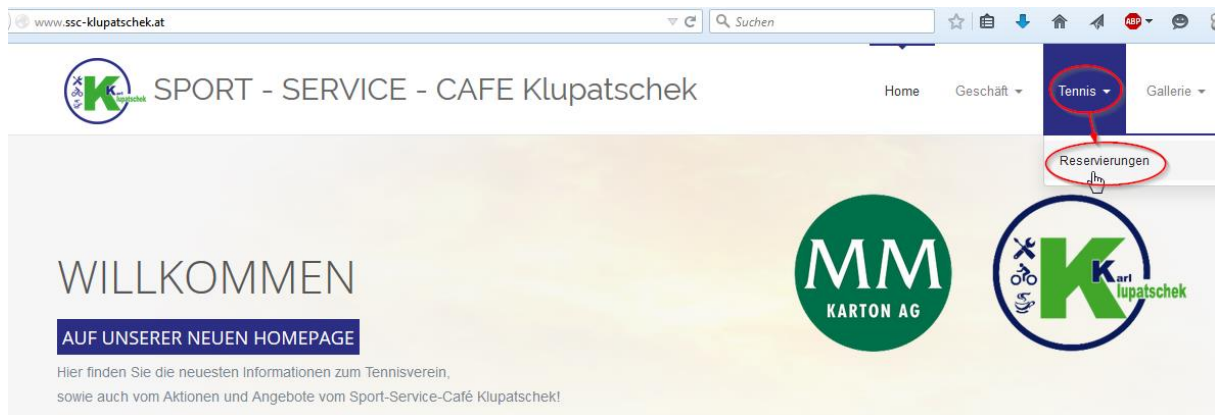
www.ssc-klupatschek.at

Suchen

ABP

Karl Klupatschek

SPORT - SERVICE - CAFE Klupatschek

Home

Geschäft

Tennis

Gallerie

Reservierungen

WILLKOMMEN

AUF UNSERER NEUEN HOMEPAGE

Hier finden Sie die neuesten Informationen zum Tennisverein, sowie auch vom Aktionen und Angebote vom Sport-Service-Café Klupatschek!

MM KARTON AG

Karl Klupatschek